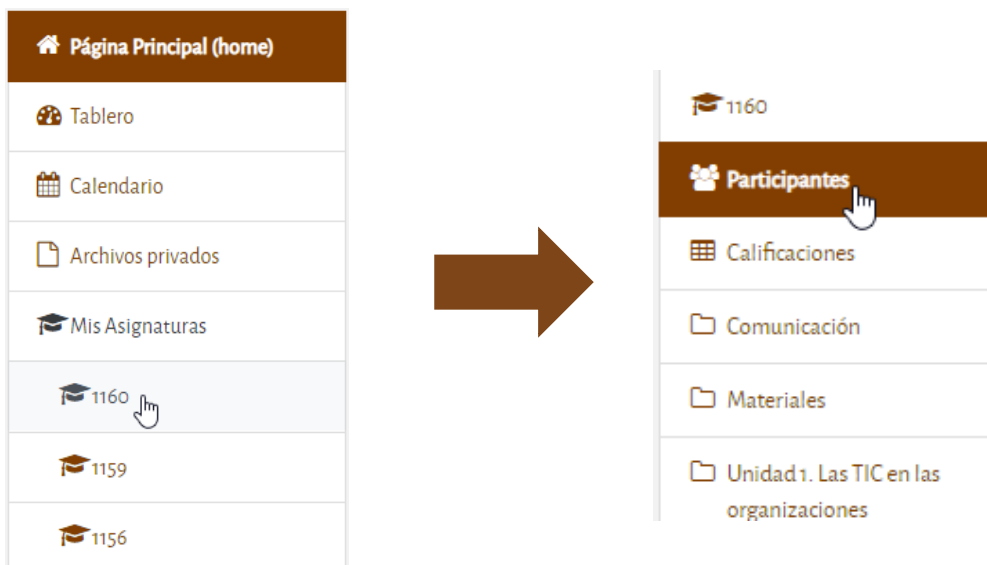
Página Principal (home)

Tablero

Calendario

Archivos privados

Mis Asignaturas

1160

1159

1156

1160

Participantes

Calificaciones

Comunicación

Materiales

Unidad 1. Las TIC en las organizaciones